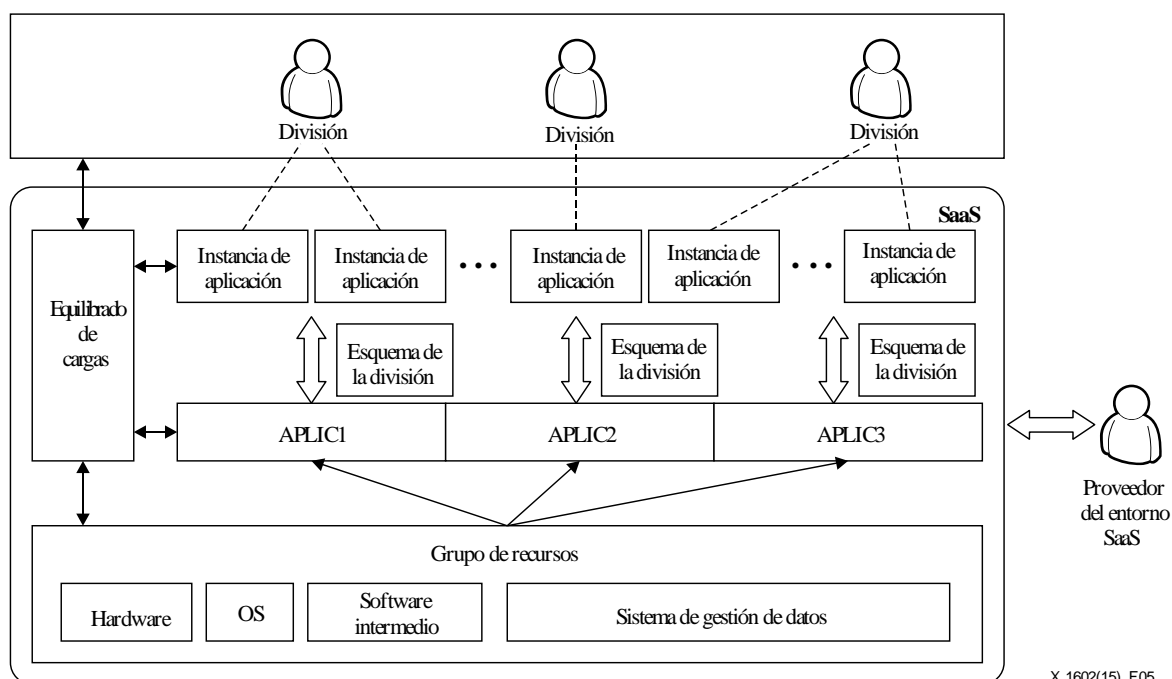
División

División

División

SaaS

Equilibrado de cargas

Instancia de aplicación

Instancia de aplicación

...

Instancia de aplicación

Instancia de aplicación

...

Instancia de aplicación

Esquema de la división

Esquema de la división

Esquema de la división

APLIC1

APLIC2

APLIC3

Proveedor del entorno SaaS

Grupo de recursos

Hardware

OS

Software intermedio

Sistema de gestión de datos

X.1602(15)_F05